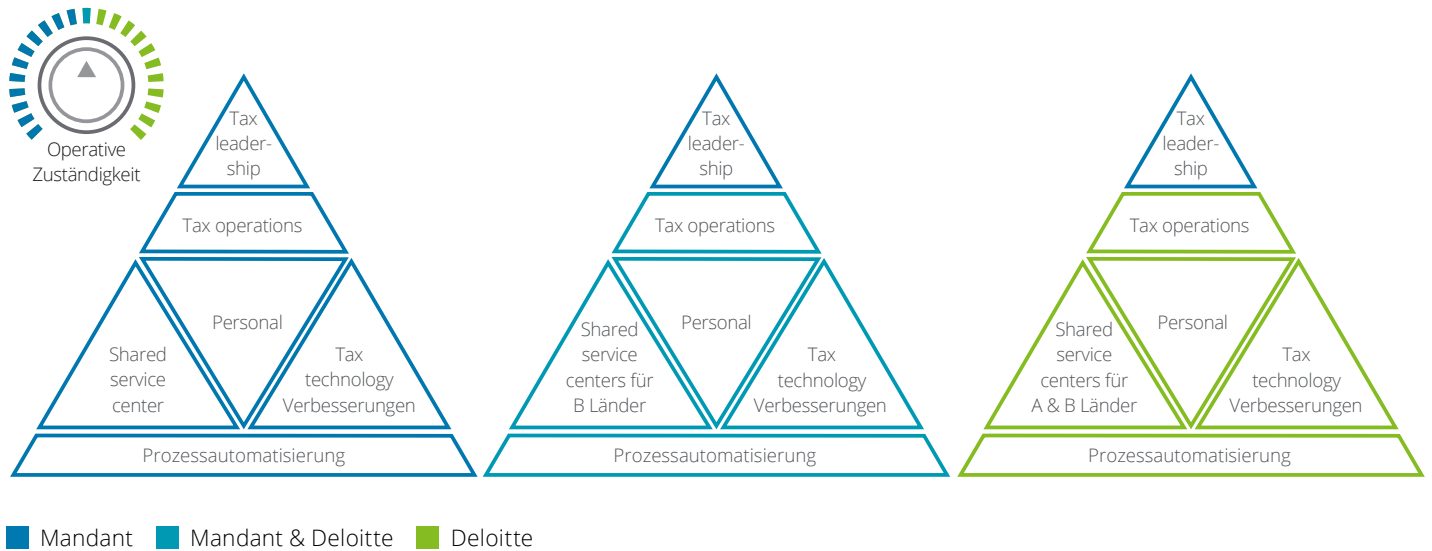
Operative Zuständigkeit

Tax leadership

Tax operations

Personal

Shared service center

Tax technology Verbesserungen

Prozessautomatisierung

Tax leadership

Tax operations

Personal

Shared service centers für B Länder

Tax technology Verbesserungen

Prozessautomatisierung

Tax leadership

Tax operations

Personal

Shared service centers für A & B Länder

Tax technology Verbesserungen

Prozessautomatisierung

Mandant   Mandant & Deloitte   Deloitte